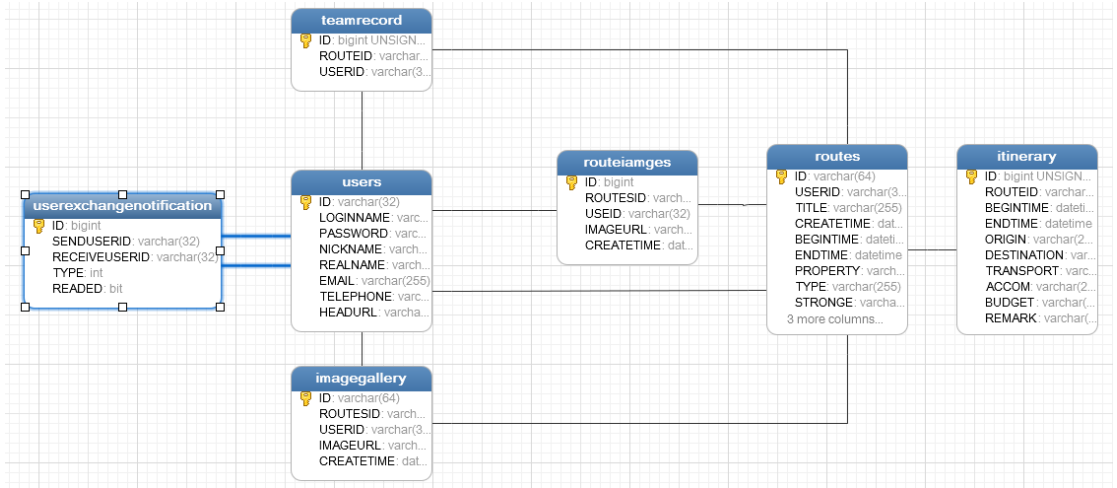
teamrecord
ID: bigint UNSIGN...
ROUTEID: varchar...
USERID: varchar(3...

userexchangenotification
ID: bigint
SENDUSERID: varchar(32)
RECEIVEUSERID: varchar(32)
TYPE: int
READED: bit

users
ID: varchar(32)
LOGINNAME: varc...
PASSWORD: varc...
NICKNAME: varch...
REALNAME: varch...
EMAIL: varchar(255)
TELEPHONE: varc...
HEADURL: varcha...

routeiamges
ID: bigint
ROUTESID: varch...
USEID: varchar(32)
IMAGEURL: varch...
CREATETIME: dat...

routes
ID: varchar(64)
USERID: varchar(3...
TITLE: varchar(255)
CREATETIME: dat...
BEGINTIME: dateti...
ENDTIME: datetime
PROPERTY: varch...
TYPE: varchar(255)
STRONGE: varcha...
3 more columns...

itinerary
ID: bigint UNSIGN...
ROUTEID: varchar...
BEGINTIME: dateti...
ENDTIME: datetime
ORIGIN: varchar(2...
DESTINATION: var...
TRANSPORT: varc...
ACCOM: varchar(2...
BUDGET: varchar(...
REMARK: varchar(...

imagegallery
ID: varchar(64)
ROUTESID: varch...
USERID: varchar(3...
IMAGEURL: varch...
CREATETIME: dat...